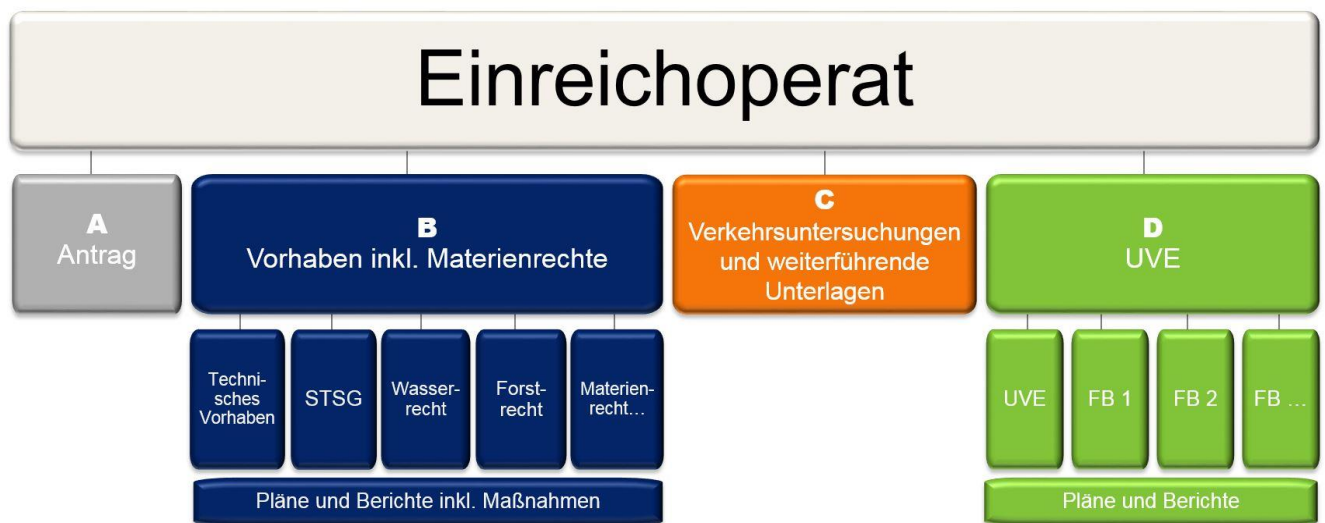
Einreichoperat

A
Antrag

B
Vorhaben inkl. Materienrechte

C
Verkehrsuntersuchungen und weiterführende Unterlagen

D
UVE

Technisches Vorhaben

STSG

Wasserrecht

Forstrecht

Materienrecht…

Pläne und Berichte inkl. Maßnahmen

UVE

FB 1

FB 2

FB …

Pläne und Berichte